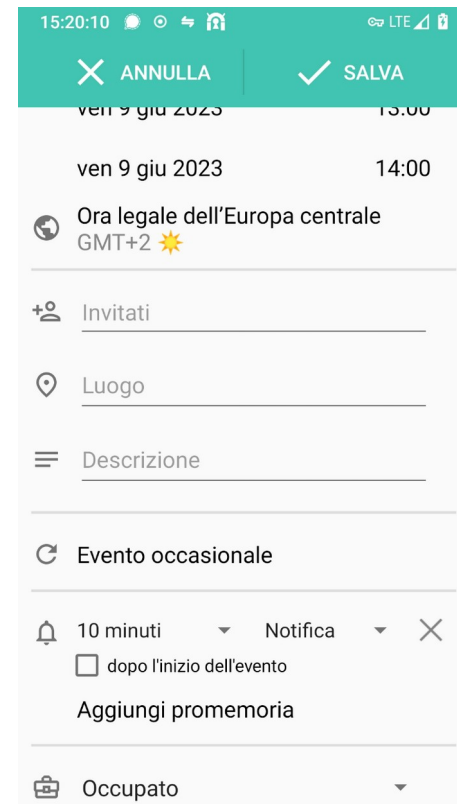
15:20:10 LTE

ANNULLA SALVA

ven 9 giu 2023 13:00

ven 9 giu 2023 14:00

Ora legale dell’Europa centrale
GMT+2

Invitati

Luogo

Descrizione

Evento occasionale

10 minuti Notifica
dopo l'inizio dell'evento

Aggiungi promemoria

Occupato